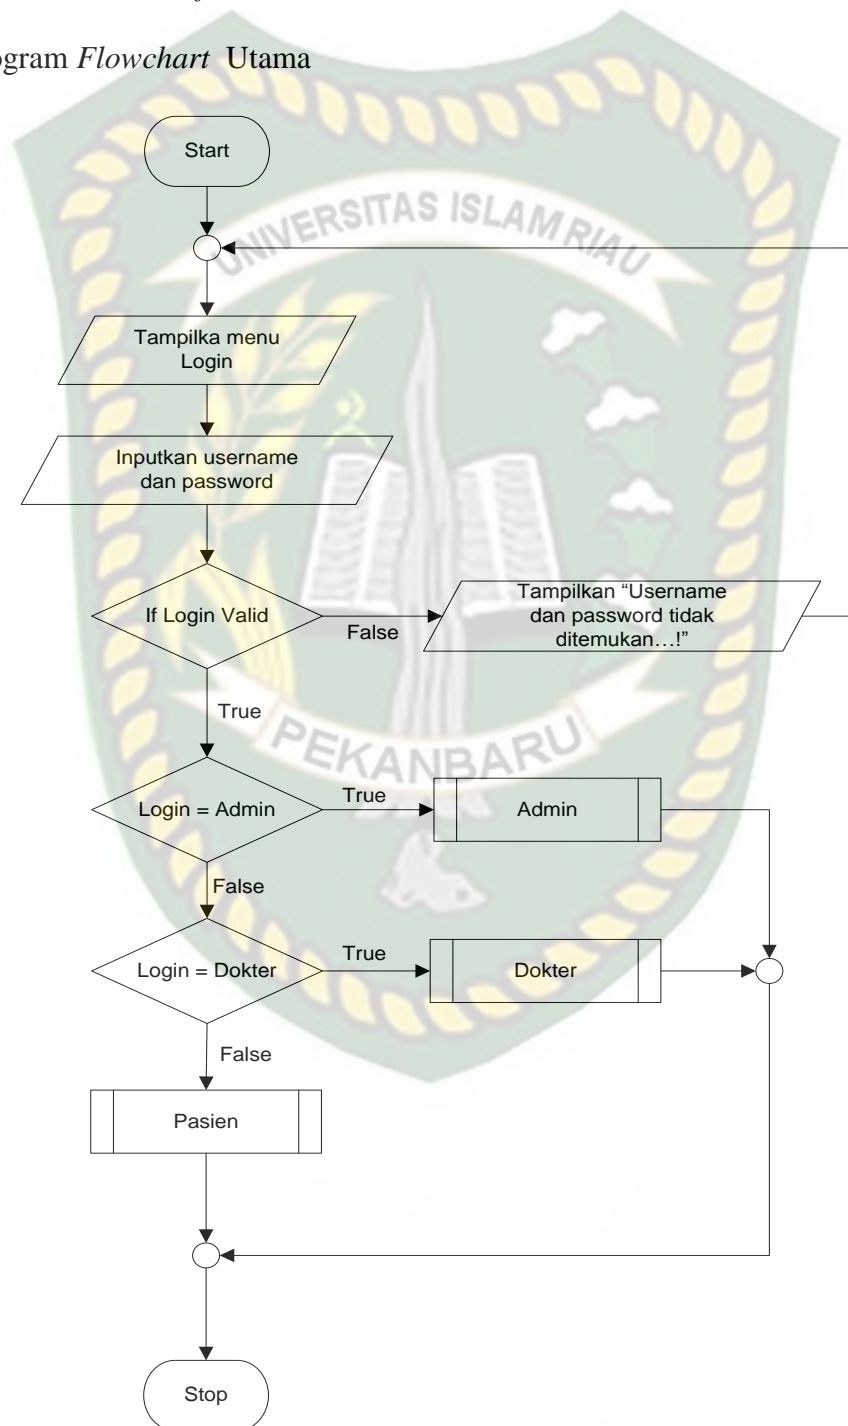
gram *Flowchart* Utama

UNIVERSITAS ISLAM RIAU

PEKANBARU

Start

Tampilka menu Login

Inputkan username dan password

If Login Valid

False

Tampilkan "Username dan password tidak ditemukan…!"

True

Login = Admin

True

Admin

False

Login = Dokter

True

Dokter

False

Pasien

Stop